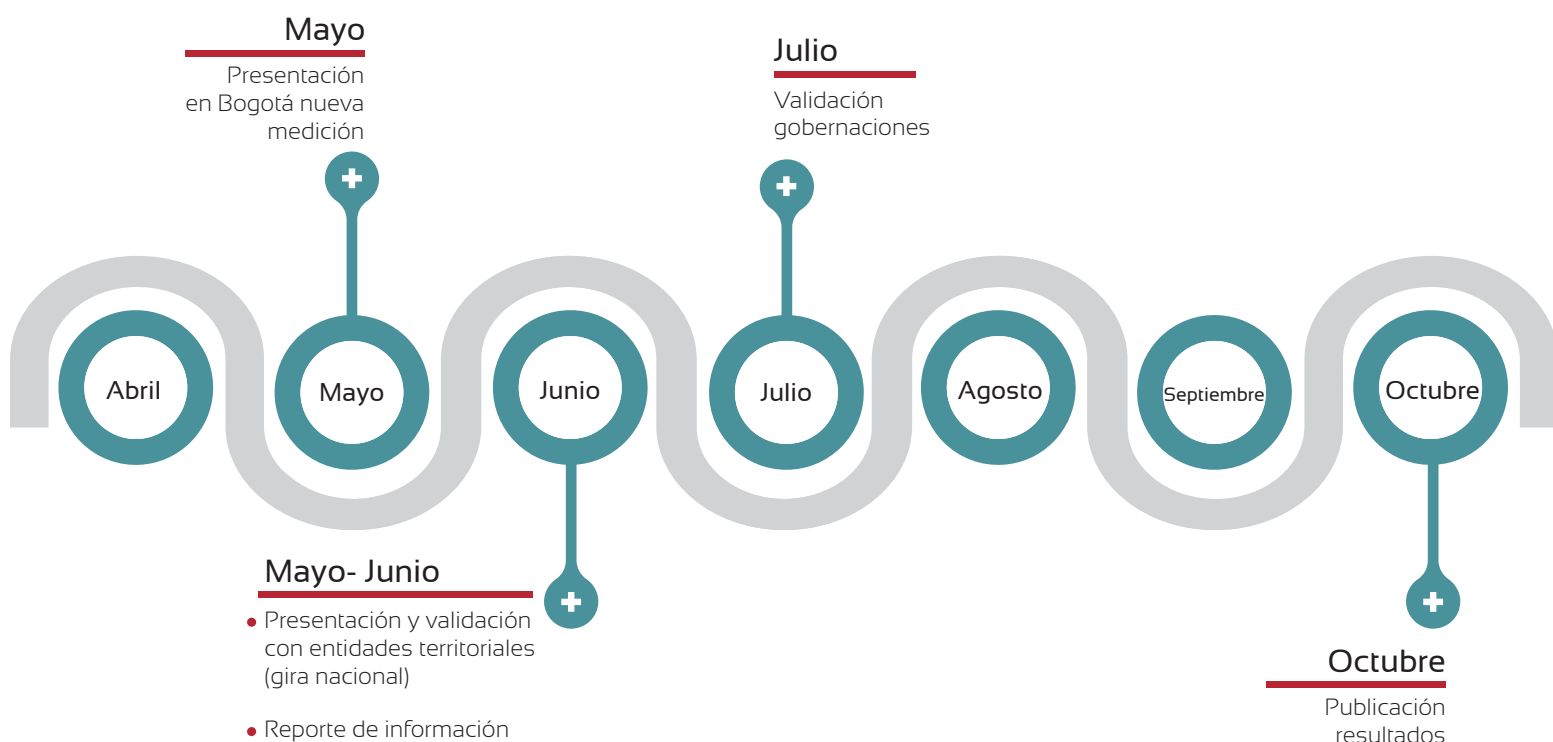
Mayo
Presentación en Bogotá nueva medición

Julio
Validación gobernaciones

Abril
Mayo
Junio
Julio
Agosto
Septiembre
Octubre

Mayo- Junio
• Presentación y validación con entidades territoriales (gira nacional)
• Reporte de información

Octubre
Publicación resultados